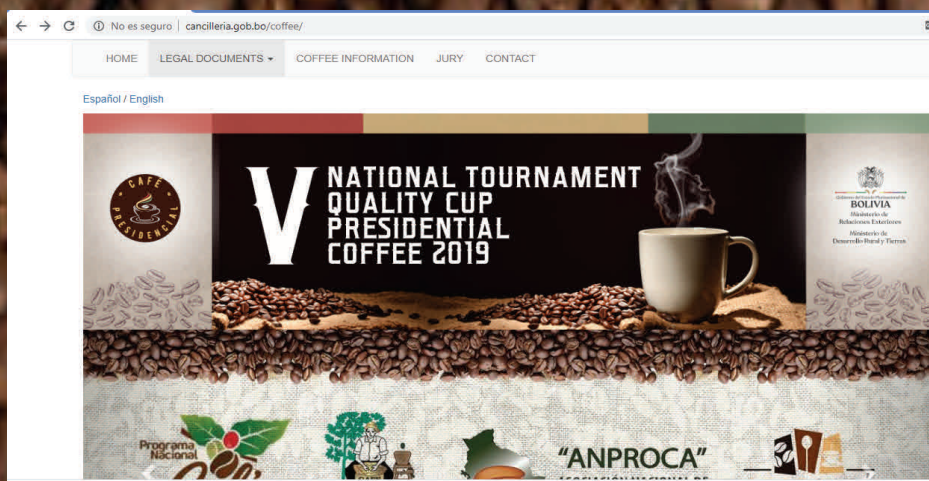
No es seguro | cancilleria.gob.bo/coffee/

HOME LEGAL DOCUMENTS ▾ COFFEE INFORMATION JURY CONTACT

Español / English

CAFÉ PRESIDENCIAL

V NATIONAL TOURNAMENT QUALITY CUP PRESIDENTIAL COFFEE 2019

BOLIVIA
Ministerio de Relaciones Exteriores
Ministerio de Desarrollo Rural y Tierras

Programa Nacional

"ANPROCA"